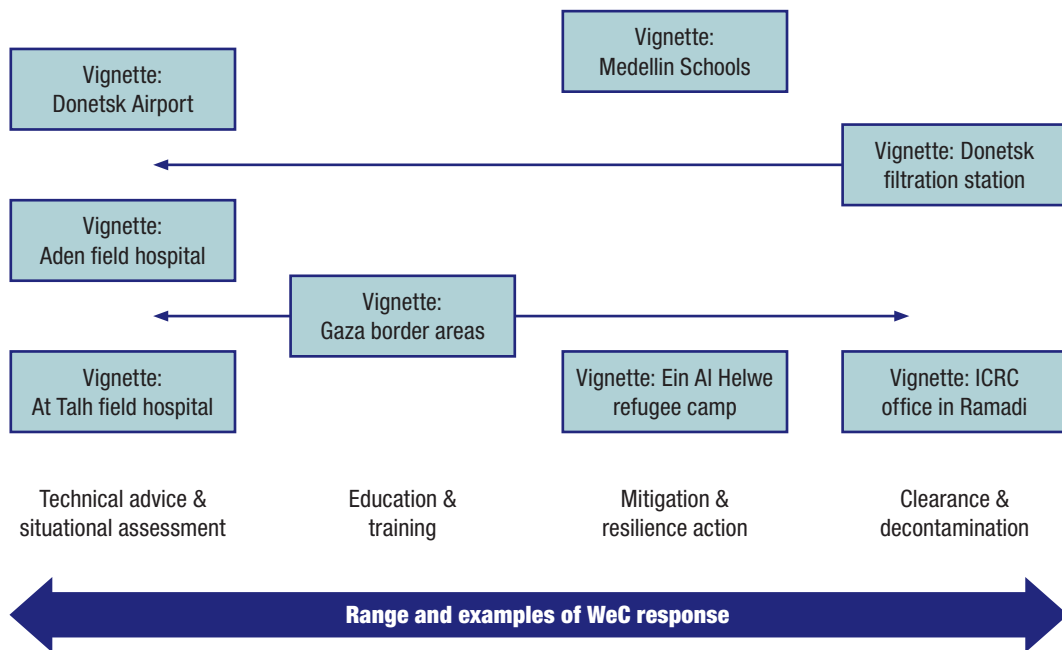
Vignette: Medellin Schools

Vignette: Donetsk Airport

Vignette: Donetsk filtration station

Vignette: Aden field hospital

Vignette: Gaza border areas

Vignette: At Talh field hospital

Vignette: Ein Al Helwe refugee camp

Vignette: ICRC office in Ramadi

Technical advice & situational assessment

Education & training

Mitigation & resilience action

Clearance & decontamination

Range and examples of WeC response